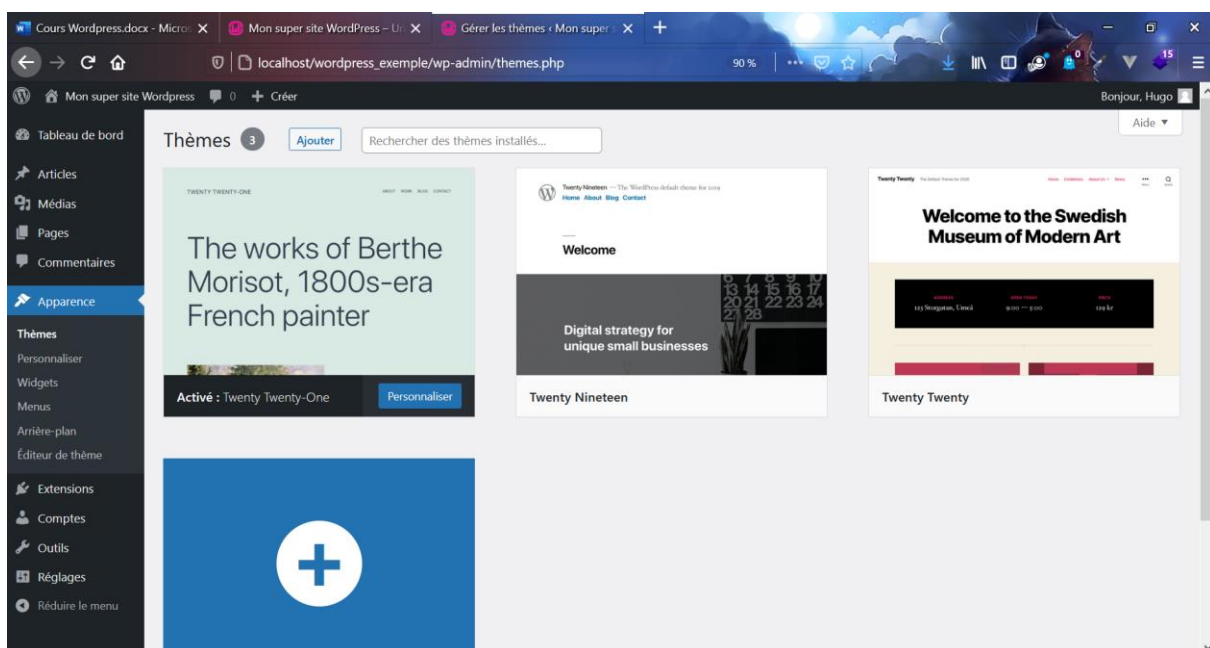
Cours Wordpress.docx - Micro X | Mon super site WordPress – U X | Gérer les thèmes ‹ Mon super X | +

localhost/wordpress_exemple/wp-admin/themes.php | 90 % | ··· | 0 | 15

Mon super site Wordpress | 0 | + Créer | Bonjour, Hugo

Tableau de bord
Articles
Médias
Pages
Commentaires
Apparence
Thèmes
Personnaliser
Widgets
Menus
Arrière-plan
Éditeur de thème
Extensions
Comptes
Outils
Réglages
Réduire le menu

Thèmes 3 | Ajouter | Rechercher des thèmes installés... | Aide ▼

TWENTY TWENTY-ONE | ABOUT WORK BLOG CONTACT

The works of Berthe Morisot, 1800s-era French painter

Activé : Twenty Twenty-One | Personnaliser

Twenty Nineteen — The WordPress default theme for 2019
Home About Blog Contact

Welcome

Digital strategy for unique small businesses

Twenty Nineteen

Twenty Twenty

Welcome to the Swedish Museum of Modern Art

123 Storgatan, Umeå | 9:00 — 5:00 | 129 kr

Twenty Twenty